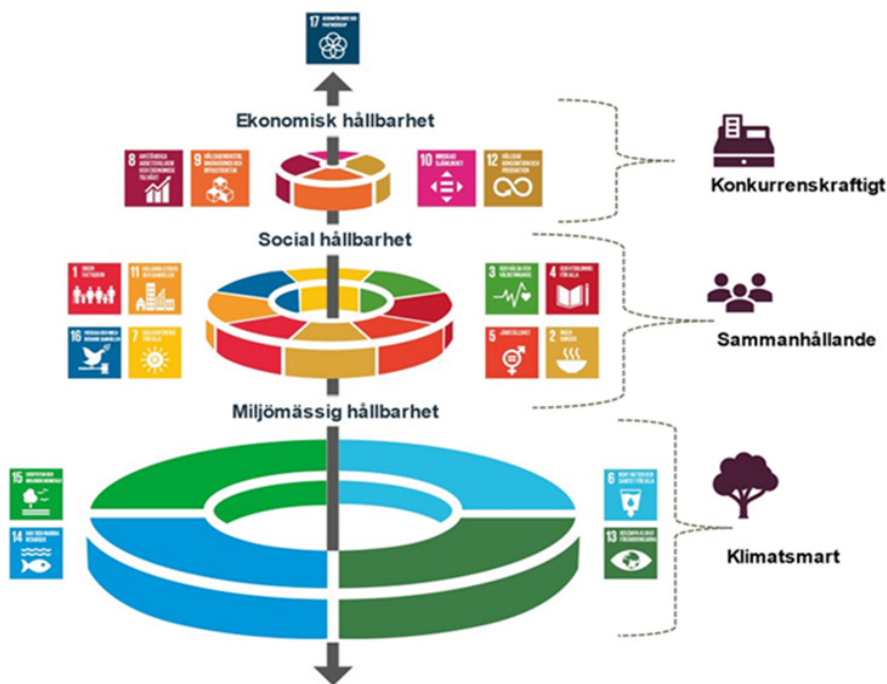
17 GENOMFÖRANDE OCH PARTNERSKAP

Ekonomisk hållbarhet

8 ANSTÄNDIGA ARBETSVILLKOR OCH EKONOMISK TILLVÄXT

9 HÅLLBAR INDUSTRI, INNOVATIONER OCH INFRASTRUKTUR

10 MINSKAD OJÄMLIKHET

12 HÅLLBAR KONSUMTION OCH PRODUKTION

Konkurrenskraftigt

Social hållbarhet

1 INGEN FATTIGDOM

11 HÅLLBARA STÄDER OCH SAMHÄLLEN

16 FREDLIGA OCH INKLUDERANDE SAMHÄLLEN

7 HÅLLBAR ENERGI FÖR ALLA

3 GOD HÄLSA OCH VÄLBEFINNANDE

4 GOD UTBILDNING FÖR ALLA

5 JÄMSTÄLLDHET

2 INGEN HUNGER

Sammanhållande

Miljömässig hållbarhet

15 EKOSYSTEM OCH BIOLOGISK MÅNGFALD

14 HAV OCH MARINA RESURSER

6 RENT VATTEN OCH SANITET FÖR ALLA

13 BEKÄMPA KLIMATFÖRÄNDRINGARNA

Klimatsmart